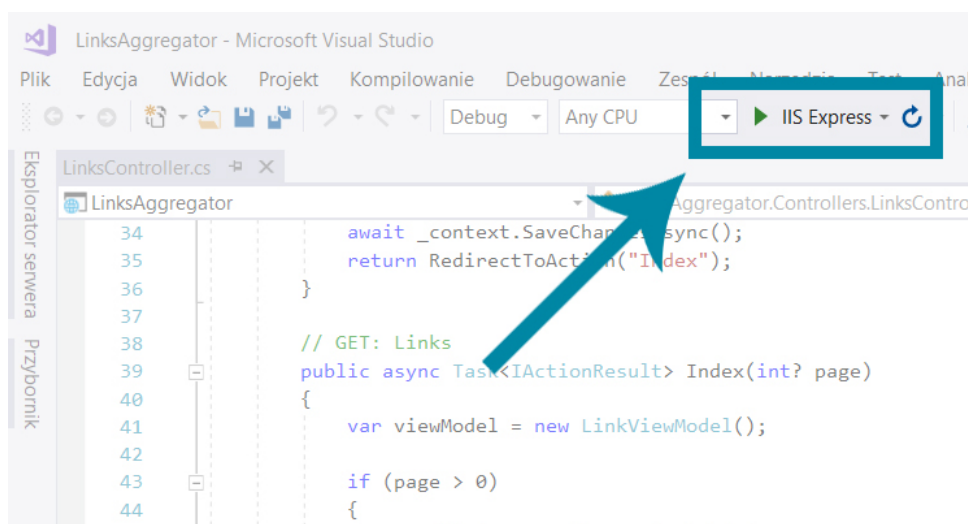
LinksAggregator - Microsoft Visual Studio

Plik Edycja Widok Projekt Kompilowanie Debugowanie Zespół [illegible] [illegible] Ana

Debug Any CPU IIS Express

Eksplorator serwera Przybornik

LinksController.cs

LinksAggregator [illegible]Aggregator.Controllers.LinksContro

34 await _context.SaveCha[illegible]sync();
35 return RedirectToAct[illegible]("I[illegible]dex");
36 }
37
38 // GET: Links
39 public async Task<IActionResult> Index(int? page)
40 {
41 var viewModel = new LinkViewModel();
42
43 if (page > 0)
44 {